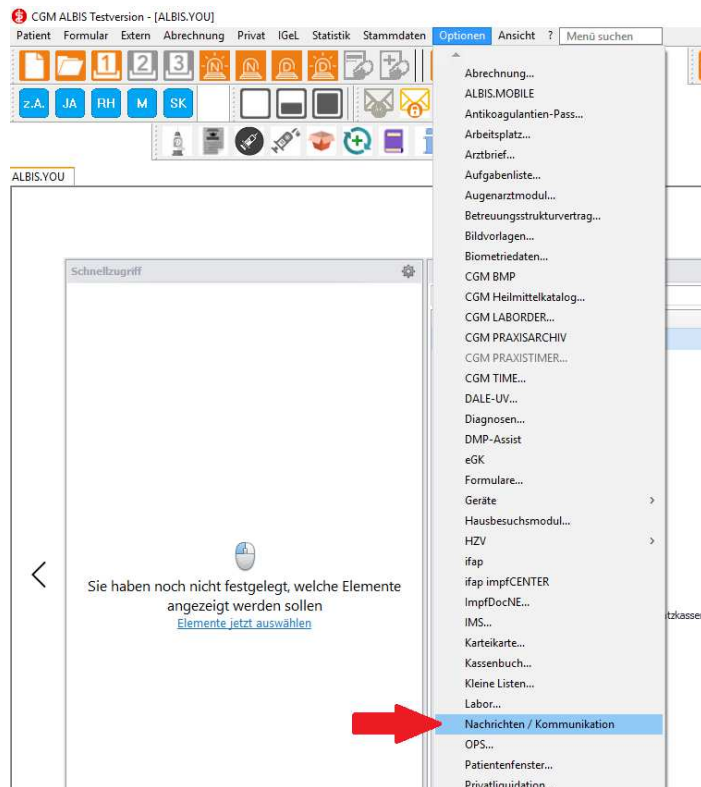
CGM ALBIS Testversion - [ALBIS.YOU]

Patient Formular Extern Abrechnung Privat IGeL Statistik Stammdaten Optionen Ansicht ? Menü suchen

1 2 3 N N D D

z.A. JA RH M SK

ALBIS.YOU

Schnellzugriff

Sie haben noch nicht festgelegt, welche Elemente angezeigt werden sollen
Elemente jetzt auswählen

Abrechnung...
ALBIS.MOBILE
Antikoagulantien-Pass...
Arbeitsplatz...
Arztbrief...
Aufgabenliste...
Augenarztmodul...
Betreuungsstrukturvertrag...
Bildvorlagen...
Biometriedaten...
CGM BMP
CGM Heilmittelkatalog...
CGM LABORDER...
CGM PRAXISARCHIV
CGM PRAXISTIMER...
CGM TIME...
DALE-UV...
Diagnosen...
DMP-Assist
eGK
Formulare...
Geräte
Hausbesuchsmodul...
HZV
ifap
ifap impfCENTER
ImpfDocNE...
IMS...
Karteikarte...
Kassenbuch...
Kleine Listen...
Labor...
Nachrichten / Kommunikation
OPS...
Patientenfenster...
Privatliquidation

tzkasse